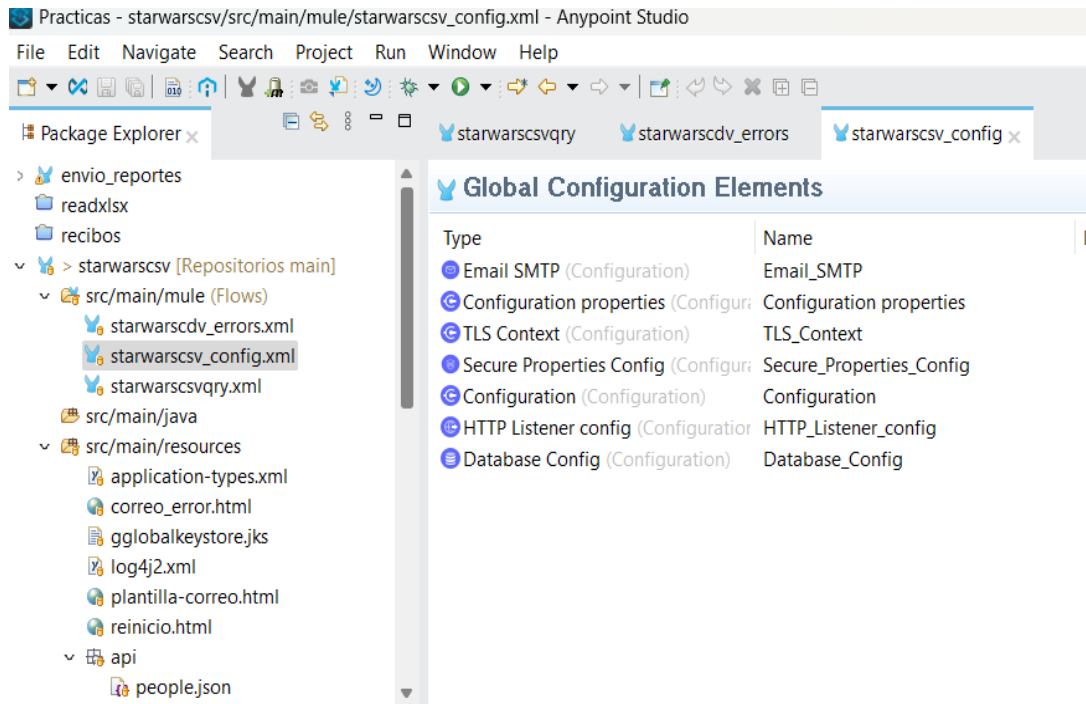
Practicas - starwarscsv/src/main/mule/starwarscsv_config.xml - Anypoint Studio

File Edit Navigate Search Project Run Window Help

Package Explorer

envio_reportes
readxlsx
recibos
> starwarscsv [Repositorios main]
src/main/mule (Flows)
starwarscdv_errors.xml
starwarscsv_config.xml
starwarscsvqry.xml
src/main/java
src/main/resources
application-types.xml
correo_error.html
gglobalkeystore.jks
log4j2.xml
plantilla-correo.html
reinicio.html
api
people.json

starwarscsvqry
starwarscdv_errors
starwarscsv_config

Global Configuration Elements

| Type | Name |
|---|---|
| Email SMTP (Configuration) | Email_SMTP |
| Configuration properties (Configura | Configuration properties |
| TLS Context (Configuration) | TLS_Context |
| Secure Properties Config (Configura | Secure_Properties_Config |
| Configuration (Configuration) | Configuration |
| HTTP Listener config (Configuration | HTTP_Listener_config |
| Database Config (Configuration) | Database_Config |